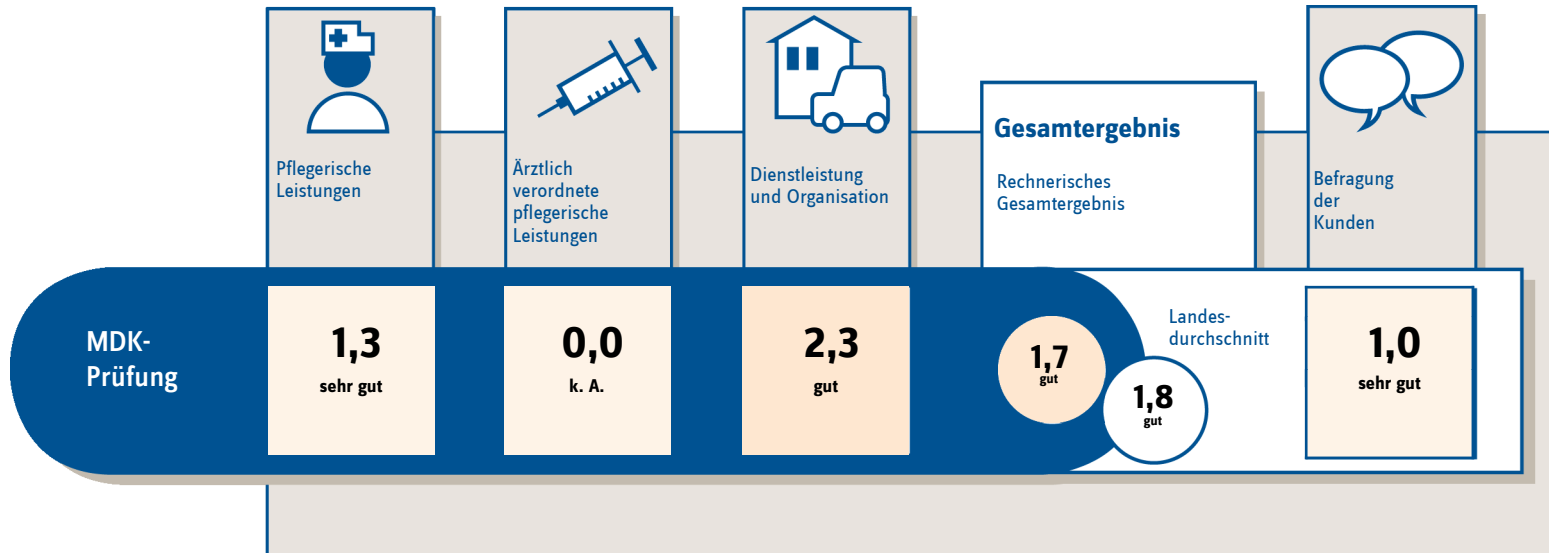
Pflegerische Leistungen

Ärztlich verordnete pflegerische Leistungen

Dienstleistung und Organisation

Gesamtergebnis

Rechnerisches Gesamtergebnis

Befragung der Kunden

MDK-Prüfung

1,3
sehr gut

0,0
k. A.

2,3
gut

1,7
gut

Landesdurchschnitt

1,8
gut

1,0
sehr gut